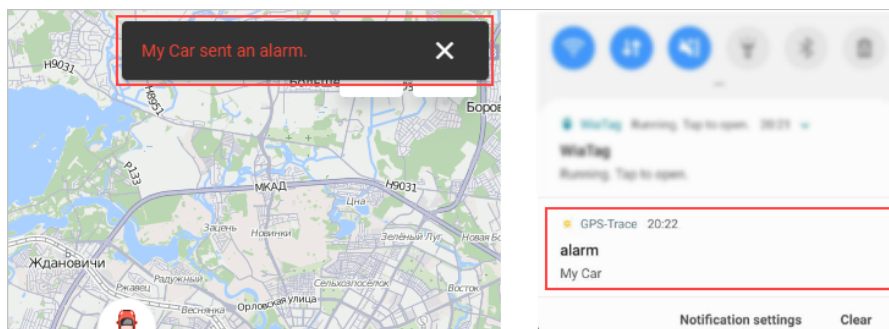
My Car sent an alarm.

×

H9031

H9031

P133

МКАД

H9031

Ждановичи

Боров

Большое

Цна

Зацень

Новинки

Зелёный Луг

Радужный

Сельхозпосёлок

Восток

Веснянка

Орловская улица

WiaTag Running. Tap to open. 20:21

WiaTag

Running. Tap to open.

GPS-Trace 20:22

alarm

My Car

Notification settings

Clear